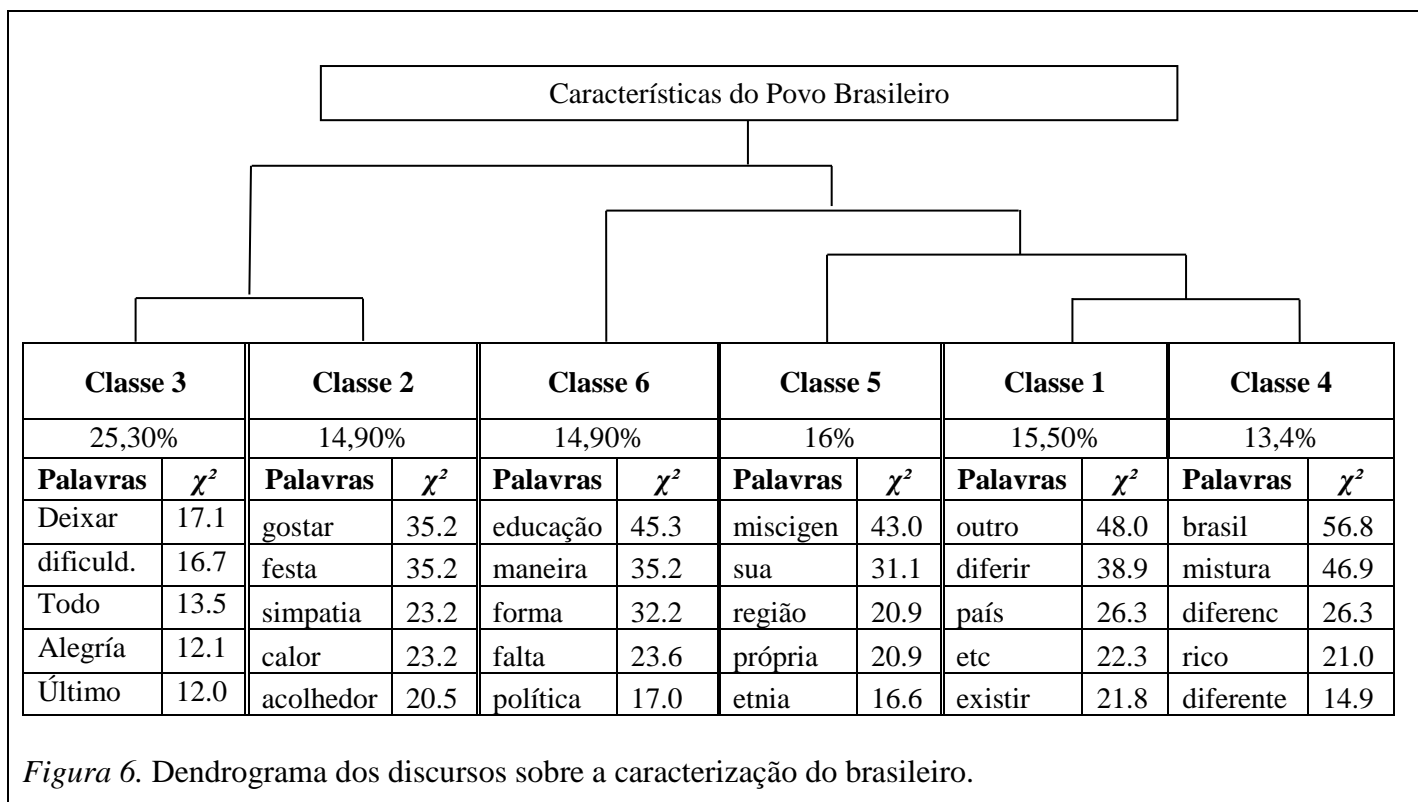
Características do Povo Brasileiro

| Classe 3 | | Classe 2 | | Classe 6 | | Classe 5 | | Classe 1 | | Classe 4 | |
|---|---|---|---|---|---|---|---|---|---|---|---|
| 25,30% | | 14,90% | | 14,90% | | 16% | | 15,50% | | 13,4% | |
| Palavras | $\chi^2$ | Palavras | $\chi^2$ | Palavras | $\chi^2$ | Palavras | $\chi^2$ | Palavras | $\chi^2$ | Palavras | $\chi^2$ |
| Deixar | 17.1 | gostar | 35.2 | educação | 45.3 | miscigen | 43.0 | outro | 48.0 | brasil | 56.8 |
| dificuld. | 16.7 | festa | 35.2 | maneira | 35.2 | sua | 31.1 | diferir | 38.9 | mistura | 46.9 |
| Todo | 13.5 | simpatia | 23.2 | forma | 32.2 | região | 20.9 | país | 26.3 | diferenc | 26.3 |
| Alegría | 12.1 | calor | 23.2 | falta | 23.6 | própria | 20.9 | etc | 22.3 | rico | 21.0 |
| Último | 12.0 | acolhedor | 20.5 | política | 17.0 | etnia | 16.6 | existir | 21.8 | diferente | 14.9 |

*Figura 6.* Dendrograma dos discursos sobre a caracterização do brasileiro.